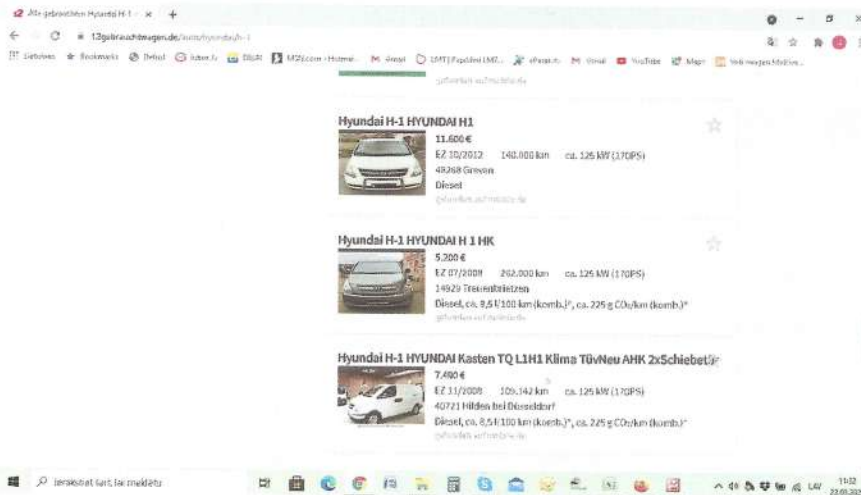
Alle gebrauchten Hyundai H-1 ×
13gebrauchtwagen.de/auto/hyundai/h-1
Gefunden auf mobile.de

Hyundai H-1 HYUNDAI H1
11.600 €
EZ 10/2012 140.000 km ca. 125 kW (170PS)
49268 Greven
Diesel
Gefunden auf mobile.de

Hyundai H-1 HYUNDAI H 1 HK
5.200 €
EZ 07/2008 262.000 km ca. 125 kW (170PS)
14929 Treuenbrietzen
Diesel, ca. 8,5 l/100 km (komb.)*, ca. 225 g $CO_2$/km (komb.)*
Gefunden auf mobile.de

Hyundai H-1 HYUNDAI Kasten TQ L1H1 Klima TüvNeu AHK 2xSchiebetür
7.490 €
EZ 11/2008 109.142 km ca. 125 kW (170PS)
40721 Hilden bei Düsseldorf
Diesel, ca. 8,5 l/100 km (komb.)*, ca. 225 g $CO_2$/km (komb.)*
Gefunden auf mobile.de

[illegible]
11:02